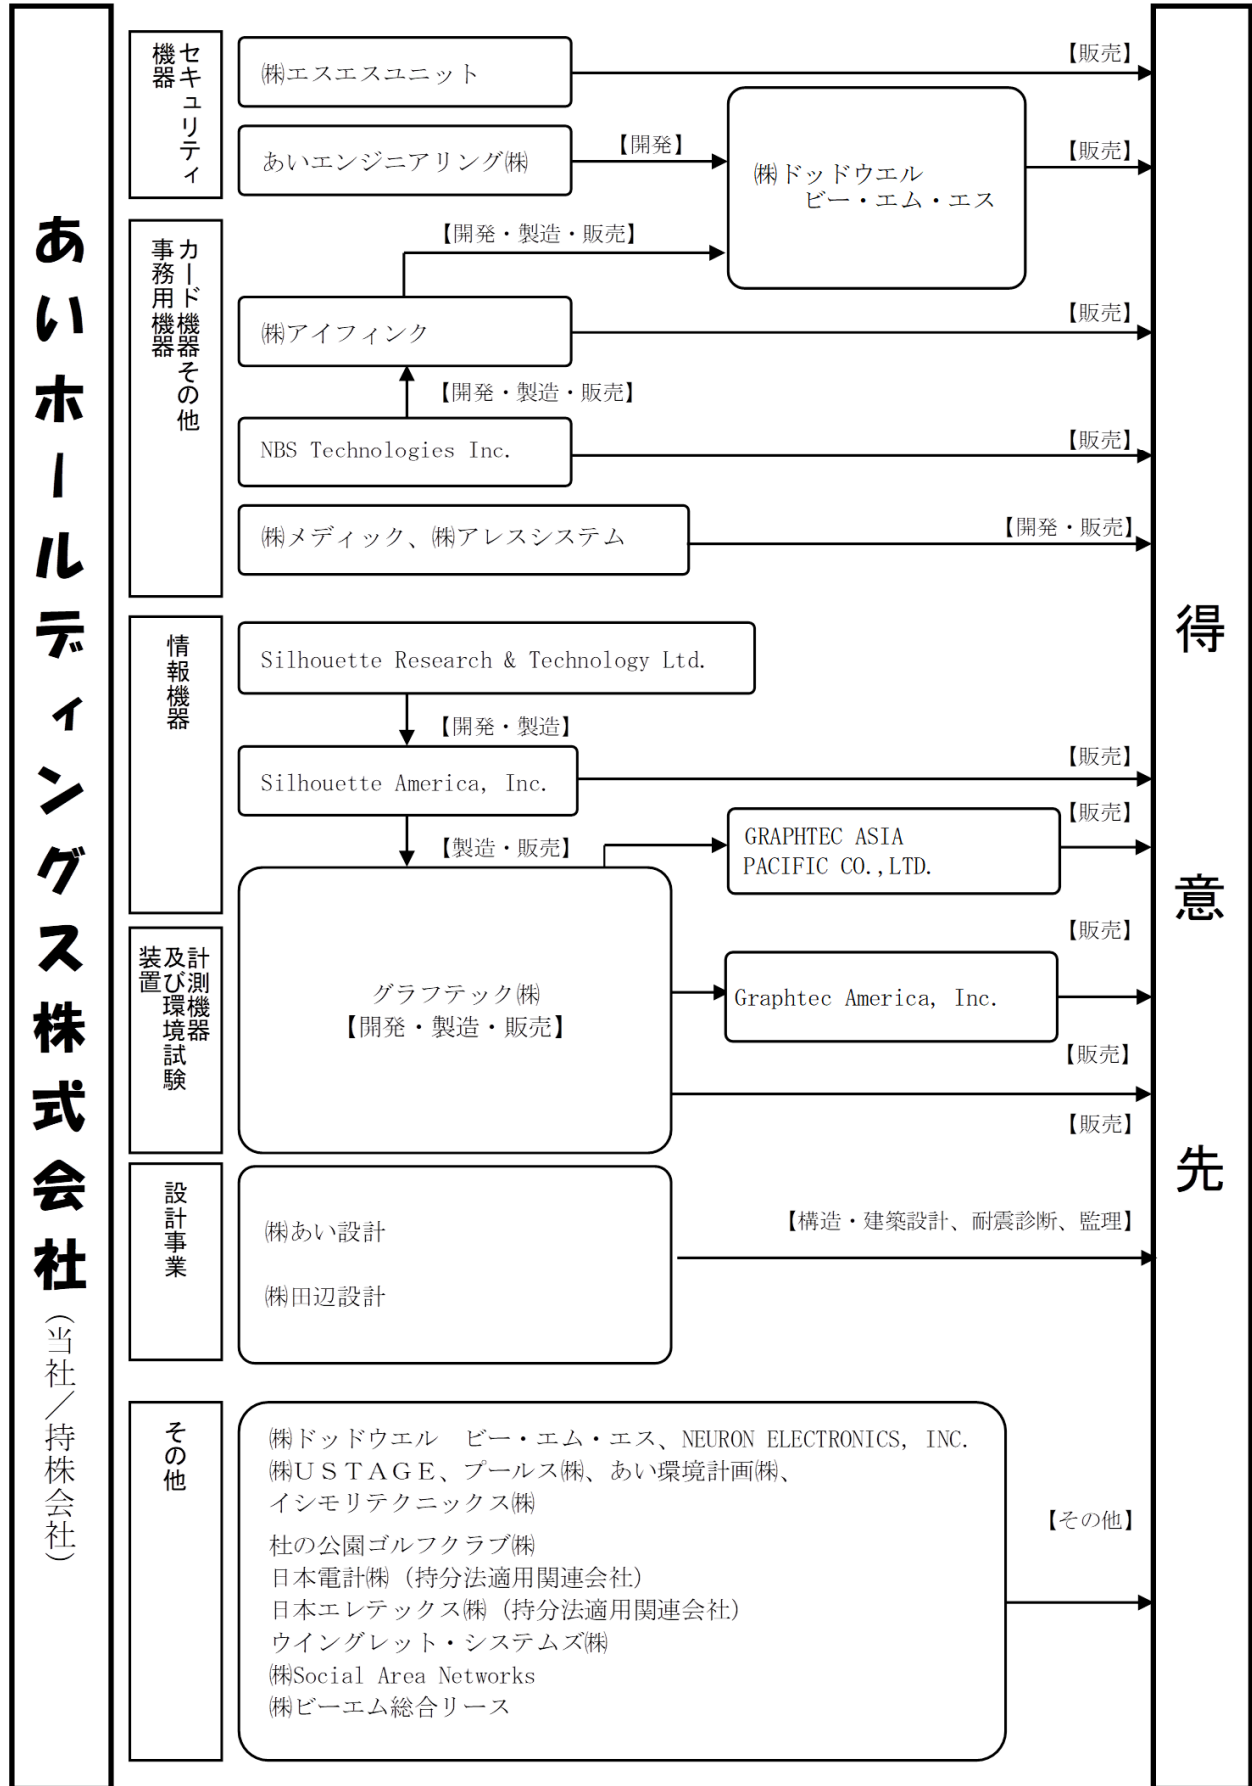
あいホールディングス株式会社（当社／持株会社）

セキュリティ機器

㈱エスエスユニット
【販売】

あいエンジニアリング㈱
【開発】

㈱ドッドウエル ビー・エム・エス
【販売】

カード機器その他事務用機器

【開発・製造・販売】

㈱アイフィンク
【販売】

【開発・製造・販売】

NBS Technologies Inc.
【販売】

㈱メディック、㈱アレスシステム
【開発・販売】

情報機器

Silhouette Research & Technology Ltd.

【開発・製造】

Silhouette America, Inc.
【販売】

【製造・販売】

GRAPHTEC ASIA PACIFIC CO.,LTD.
【販売】

計測機器及び環境試験装置

グラフテック㈱
【開発・製造・販売】

【販売】

Graphtec America, Inc.
【販売】

【販売】

設計事業

㈱あい設計

㈱田辺設計

【構造・建築設計、耐震診断、監理】

その他

㈱ドッドウエル ビー・エム・エス、NEURON ELECTRONICS, INC.
㈱ＵＳＴＡＧＥ、プールス㈱、あい環境計画㈱、
イシモリテクニックス㈱
杜の公園ゴルフクラブ㈱
日本電計㈱（持分法適用関連会社）
日本エレテックス㈱（持分法適用関連会社）
ウイングレット・システムズ㈱
㈱Social Area Networks
㈱ビーエム総合リース

【その他】

得意先